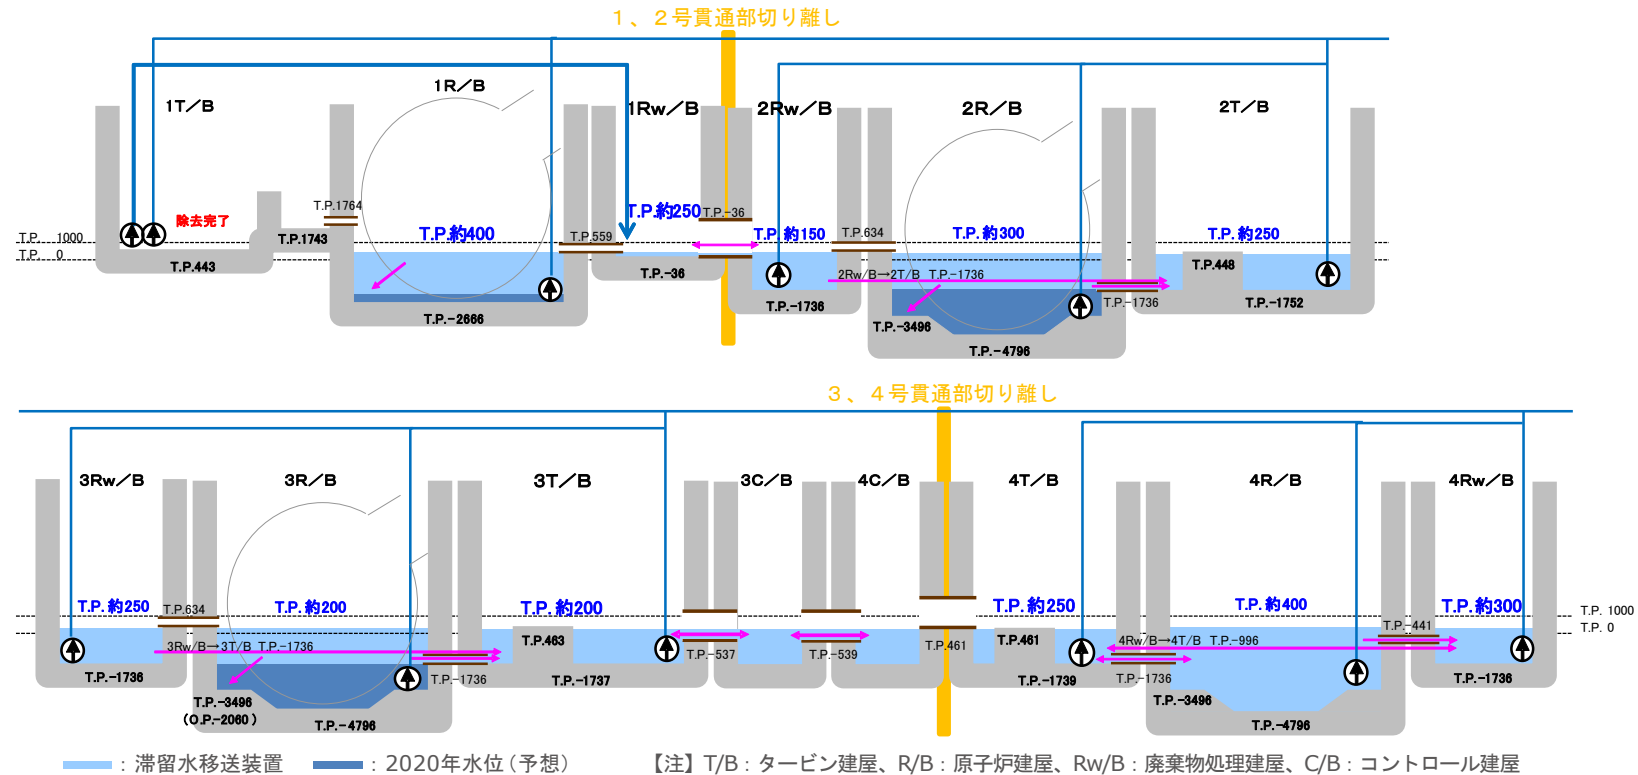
1、2号貫通部切り離し

1T/B
1R/B
1Rw/B
2Rw/B
2R/B
2T/B

除去完了
T.P. 1000
T.P. 0
T.P.443
T.P.1764
T.P.1743
T.P.約400
T.P.559
T.P.-2666
T.P.約250
T.P.-36
T.P.-36
T.P.約150
T.P.-1736
T.P.634
T.P.約300
2Rw/B→2T/B T.P.-1736
T.P.-3496
T.P.-4796
T.P.-1736
T.P.約250
T.P.448
T.P.-1752

3、4号貫通部切り離し

3Rw/B
3R/B
3T/B
3C/B
4C/B
4T/B
4R/B
4Rw/B

T.P.約250
T.P.634
T.P.約200
3Rw/B→3T/B T.P.-1736
T.P.-1736
T.P.-3496
(O.P.-2060)
T.P.-4796
T.P.-1736
T.P.約200
T.P.463
T.P.-1737
T.P.-537
T.P.-539
T.P.461
T.P.約250
T.P.461
T.P.-1739
T.P.約400
4Rw/B→4T/B T.P.-996
T.P.-1736
T.P.-3496
T.P.-4796
T.P.-441
T.P.約300
T.P.-1736
T.P. 1000
T.P. 0

:滞留水移送装置 :2020年水位(予想) 【注】T/B:タービン建屋、R/B:原子炉建屋、Rw/B:廃棄物処理建屋、C/B:コントロール建屋